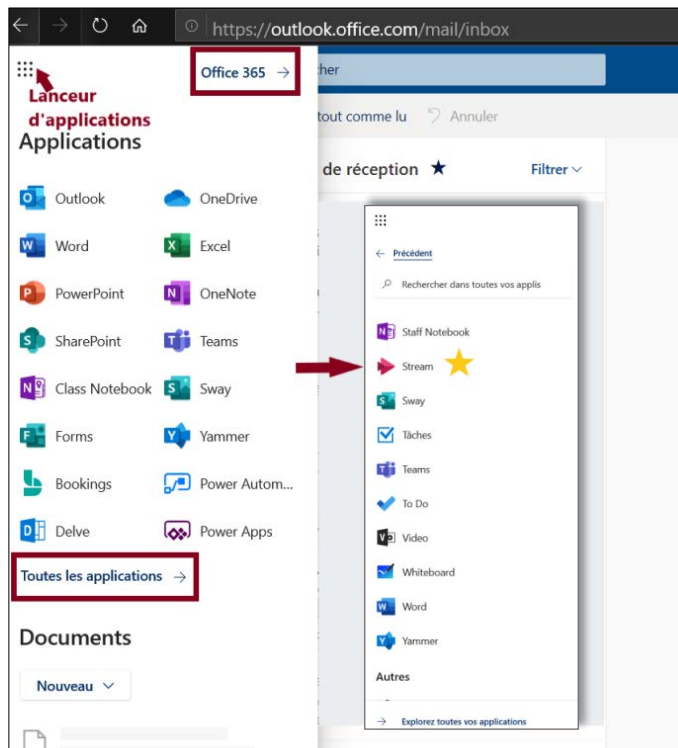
https://outlook.office.com/mail/inbox

Office 365 →

Lanceur d'applications

cher

tout comme lu   Annuler

Applications

de réception ★   Filtrer

Outlook   OneDrive
Word   Excel
PowerPoint   OneNote
SharePoint   Teams
Class Notebook   Sway
Forms   Yammer
Bookings   Power Autom...
Delve   Power Apps

Toutes les applications →

Documents

Nouveau

← Précédent

Rechercher dans toutes vos applis

Staff Notebook
Stream
Sway
Tâches
Teams
To Do
Video
Whiteboard
Word
Yammer

Autres

→ Explorez toutes vos applications